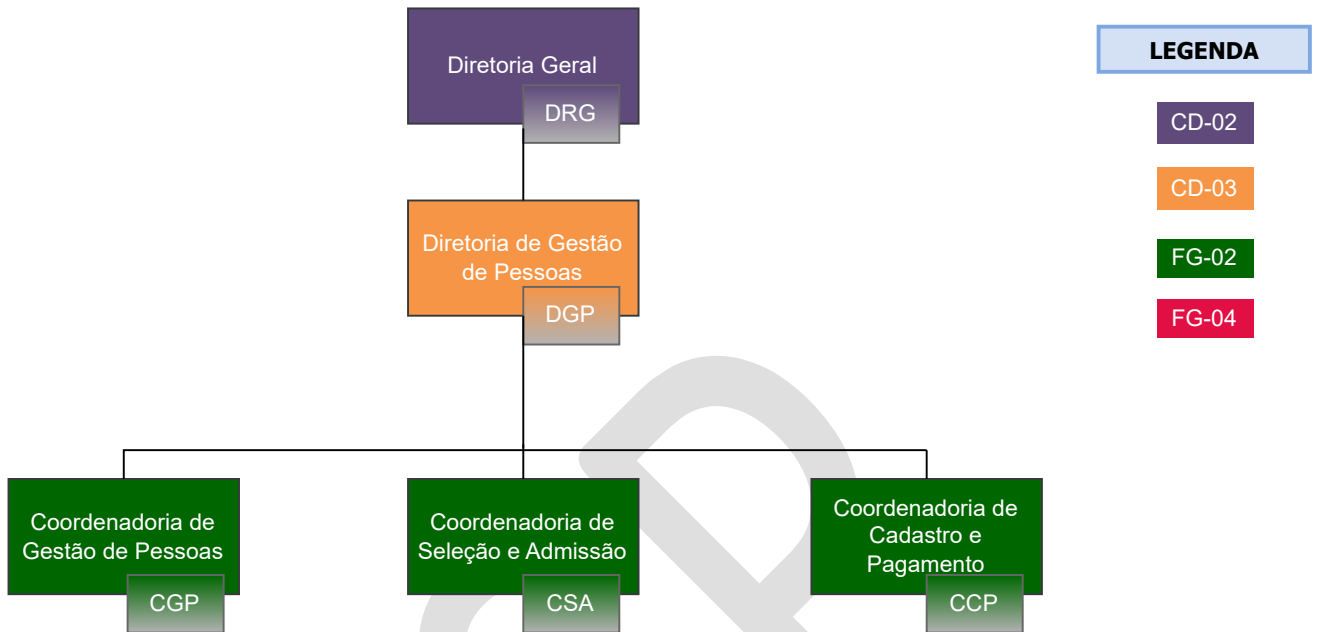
Diretoria Geral
DRG

Diretoria de Gestão de Pessoas
DGP

Coordenadoria de Gestão de Pessoas
CGP

Coordenadoria de Seleção e Admissão
CSA

Coordenadoria de Cadastro e Pagamento
CCP

LEGENDA

CD-02

CD-03

FG-02

FG-04